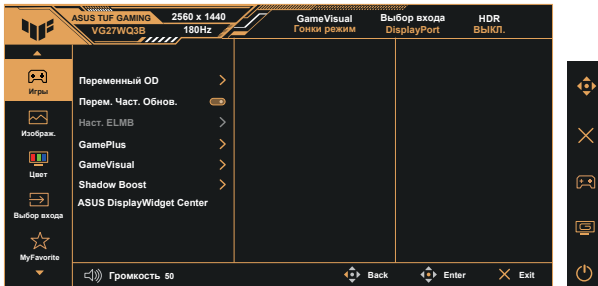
ASUS TUF GAMING
VG27WQ3B
2560 x 1440
180Hz

GameVisual
Гонки режим

Выбор входа
DisplayPort

HDR
ВЫКЛ.

Игры
Изображ.
Цвет
Выбор входа
MyFavorite

Переменный OD
Перем. Част. Обнов.
Наст. ELMB
GamePlus
GameVisual
Shadow Boost
ASUS DisplayWidget Center

Громкость 50
Back
Enter
Exit